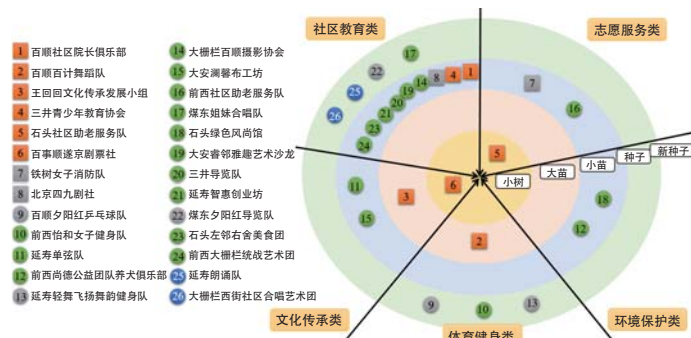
1 百顺社区院长俱乐部
2 百顺百计舞蹈队
3 王回回文化传承发展小组
4 三井青少年教育协会
5 石头社区助老服务队
6 百事顺遂京剧票社
7 铁树女子消防队
8 北京四九剧社
9 百顺夕阳红乒乓球队
10 前西怡和女子健身队
11 延寿单弦队
12 前西尚德公益团队养犬俱乐部
13 延寿轻舞飞扬舞韵健身队

14 大栅栏百顺摄影协会
15 大安澜馨布工坊
16 前西社区助老服务队
17 煤东姐妹合唱队
18 石头绿色风尚馆
19 大安睿邻雅趣艺术沙龙
20 三井导览队
21 延寿智惠创业坊
22 煤东夕阳红导览队
23 石头左邻右舍美食团
24 前西大栅栏练战艺术团
25 延寿朗诵队
26 大栅栏西街社区合唱艺术团

社区教育类
志愿服务类
文化传承类
体育健身类
环境保护类

小树
大苗
小苗
种子
新种子

17 22 19 14 8 4 1 25 21 20 18 26 23 24 7 16 5 11 15 6 3 18 12 2 9 10 13